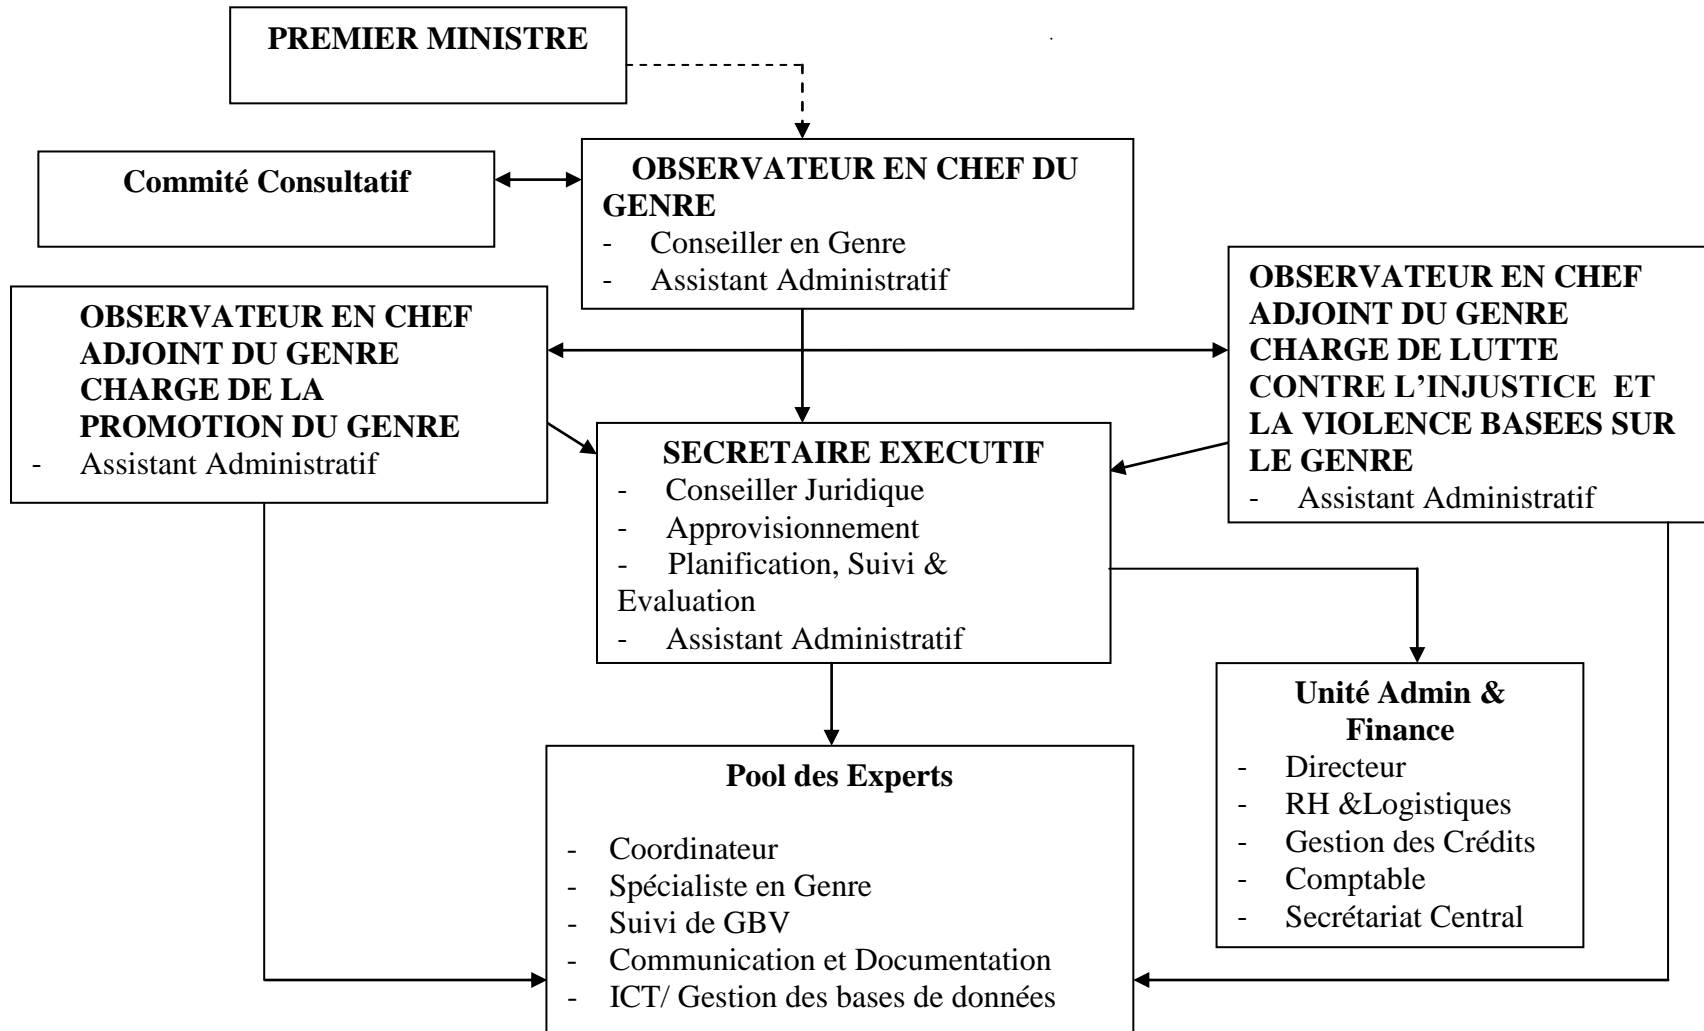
PREMIER MINISTRE

Commité Consultatif

OBSERVATEUR EN CHEF DU GENRE
- Conseiller en Genre
- Assistant Administratif

OBSERVATEUR EN CHEF ADJOINT DU GENRE CHARGE DE LA PROMOTION DU GENRE
- Assistant Administratif

OBSERVATEUR EN CHEF ADJOINT DU GENRE CHARGE DE LUTTE CONTRE L'INJUSTICE ET LA VIOLENCE BASEES SUR LE GENRE
- Assistant Administratif

SECRETAIRE EXECUTIF
- Conseiller Juridique
- Approvisionnement
- Planification, Suivi & Evaluation
- Assistant Administratif

Unité Admin & Finance
- Directeur
- RH &Logistiques
- Gestion des Crédits
- Comptable
- Secrétariat Central

Pool des Experts
- Coordinateur
- Spécialiste en Genre
- Suivi de GBV
- Communication et Documentation
- ICT/ Gestion des bases de données